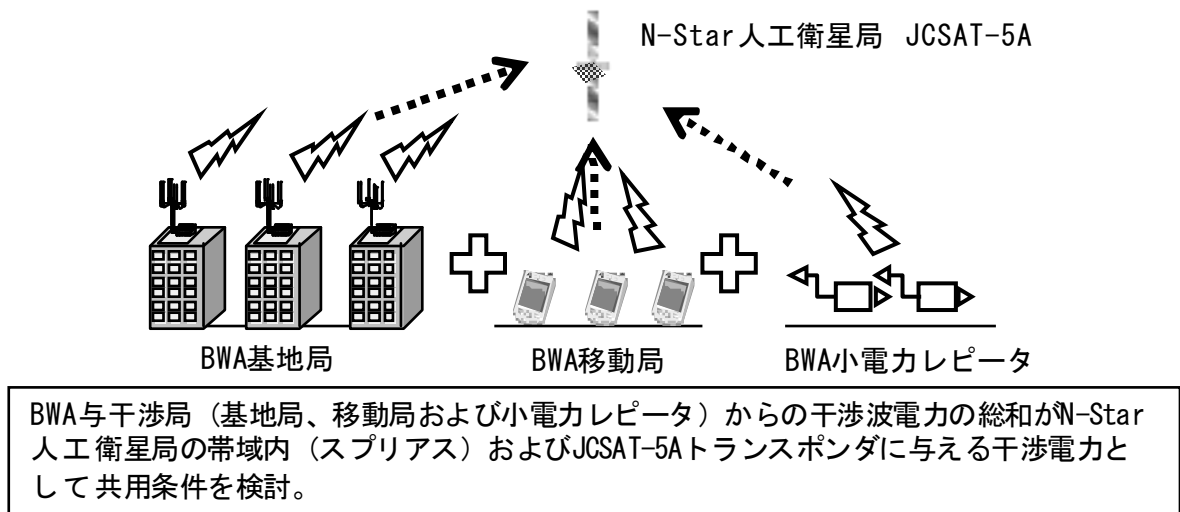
N-Star人工衛星局 JCSAT-5A

BWA基地局

BWA移動局

BWA小電力レピータ

BWA与干渉局（基地局、移動局および小電力レピータ）からの干渉波電力の総和がN-Star人工衛星局の帯域内（スプリアス）およびJCSAT-5Aトランスポンダに与える干渉電力として共用条件を検討。